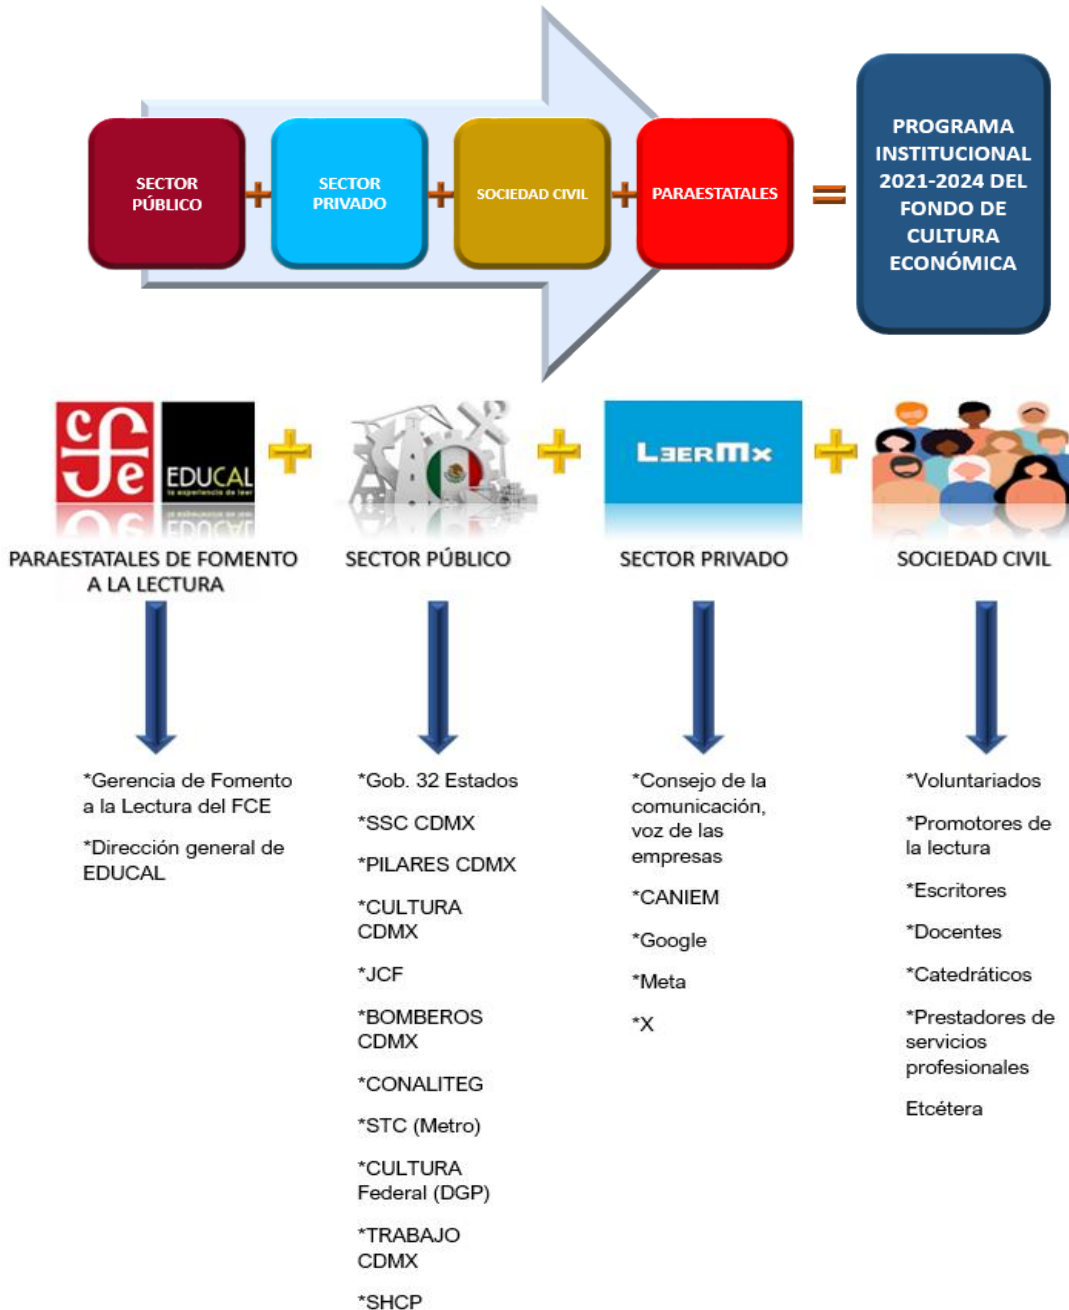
SECTOR PÚBLICO + SECTOR PRIVADO + SOCIEDAD CIVIL + PARAESTATALES = PROGRAMA INSTITUCIONAL 2021-2024 DEL FONDO DE CULTURA ECONÓMICA

EDUCAL
la experiencia de leer

LEERMx

PARAESTATALES DE FOMENTO A LA LECTURA

SECTOR PÚBLICO

SECTOR PRIVADO

SOCIEDAD CIVIL

*Gerencia de Fomento a la Lectura del FCE

*Dirección general de EDUCAL

*Gob. 32 Estados

*SSC CDMX

*PILARES CDMX

*CULTURA CDMX

*JCF

*BOMBEROS CDMX

*CONALITEG

*STC (Metro)

*CULTURA Federal (DGP)

*TRABAJO CDMX

*SHCP

*Consejo de la comunicación, voz de las empresas

*CANIEM

*Google

*Meta

*X

*Voluntariados

*Promotores de la lectura

*Escritores

*Docentes

*Catedráticos

*Prestadores de servicios profesionales

Etcétera